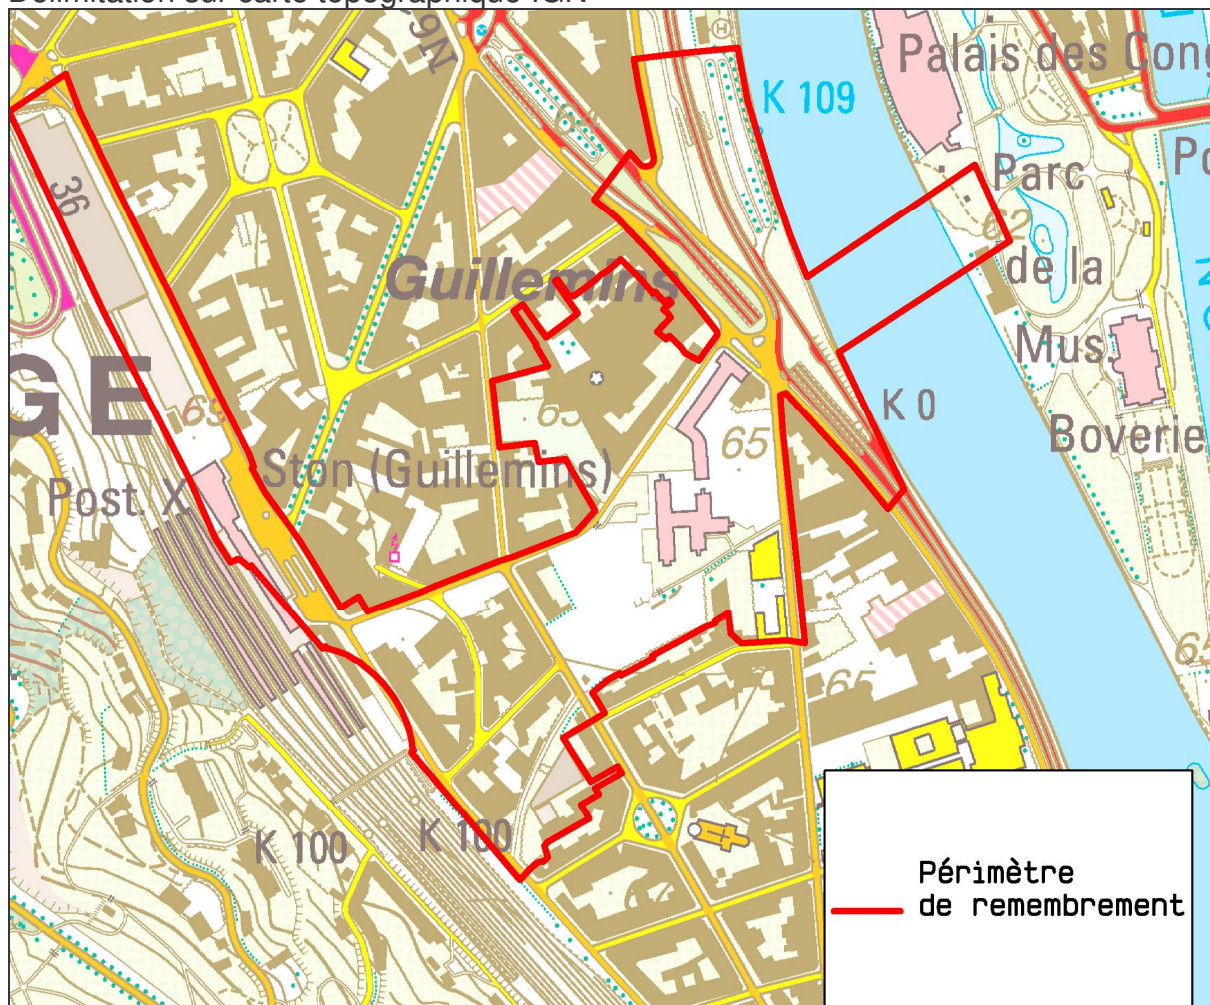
Délimitation sur carte topographique IGN

N6

Palais des Cong

K 109

Parc

de la

Mus.

Boverie

K 0

36

Guillemins

65

63

65

GE

Post. X

Ston (Guillemins)

65

K 100

K 100

64

Périmètre de remembrement